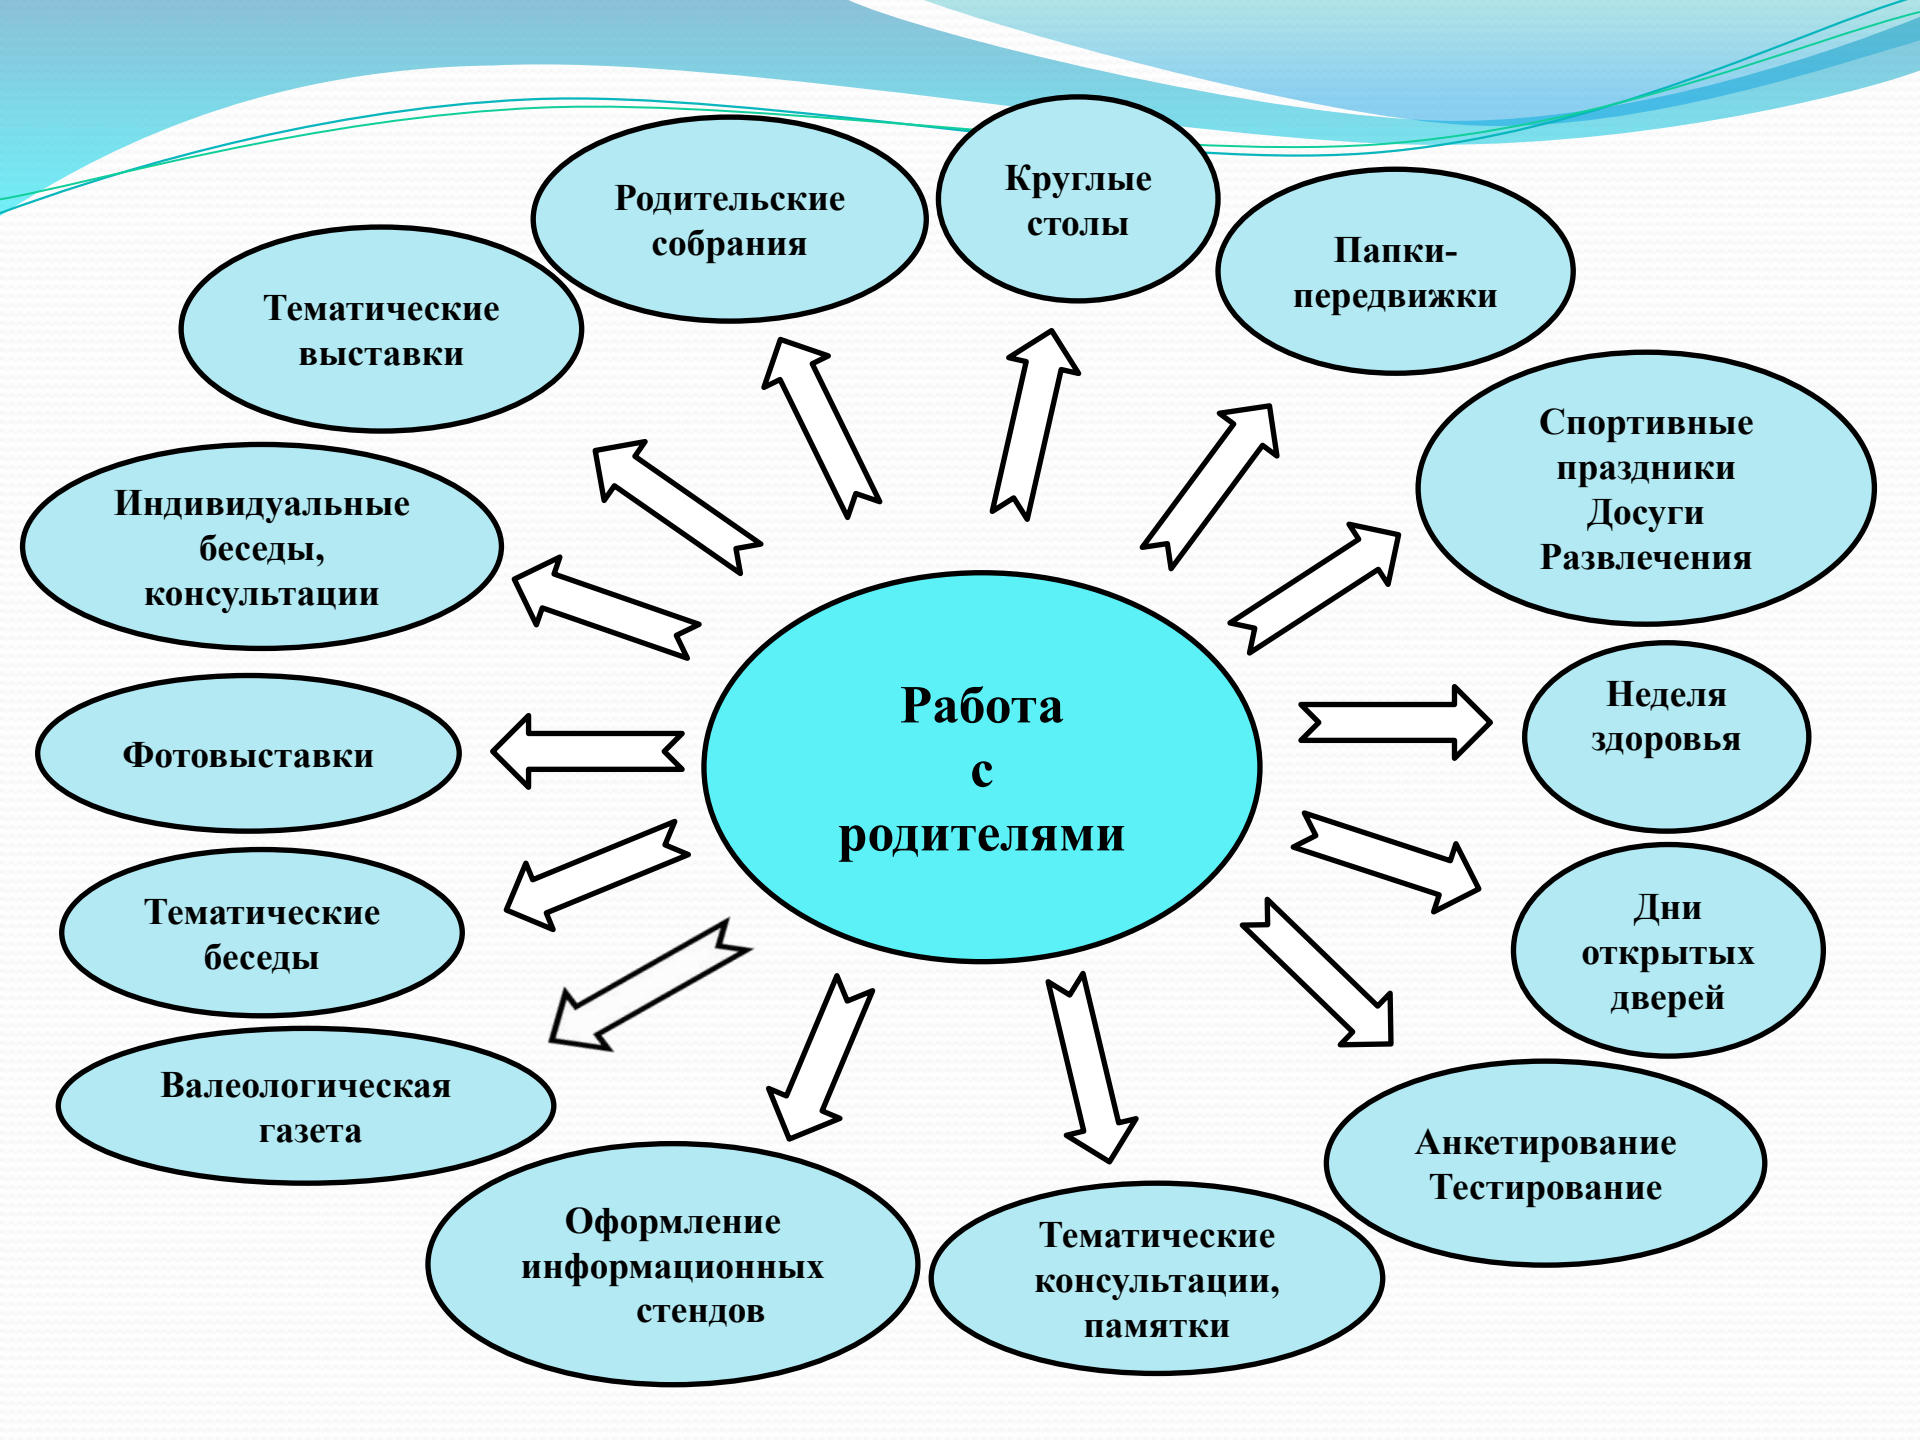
Работа с родителями

Родительские собрания

Круглые столы

Папки-передвижки

Спортивные праздники Досуги Развлечения

Неделя здоровья

Дни открытых дверей

Анкетирование Тестирование

Тематические консультации, памятки

Оформление информационных стендов

Валеологическая газета

Тематические беседы

Фотовыставки

Индивидуальные беседы, консультации

Тематические выставки